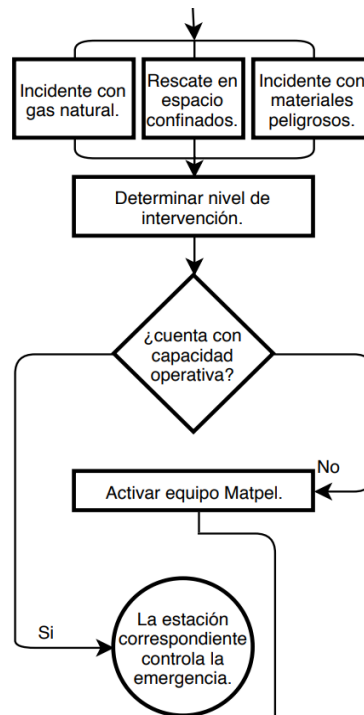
Incidente con gas natural.

Rescate en espacio confinados.

Incidente con materiales peligrosos.

Determinar nivel de intervención.

¿cuenta con capacidad operativa?

No

Activar equipo Matpel.

Si

La estación correspondiente controla la emergencia.